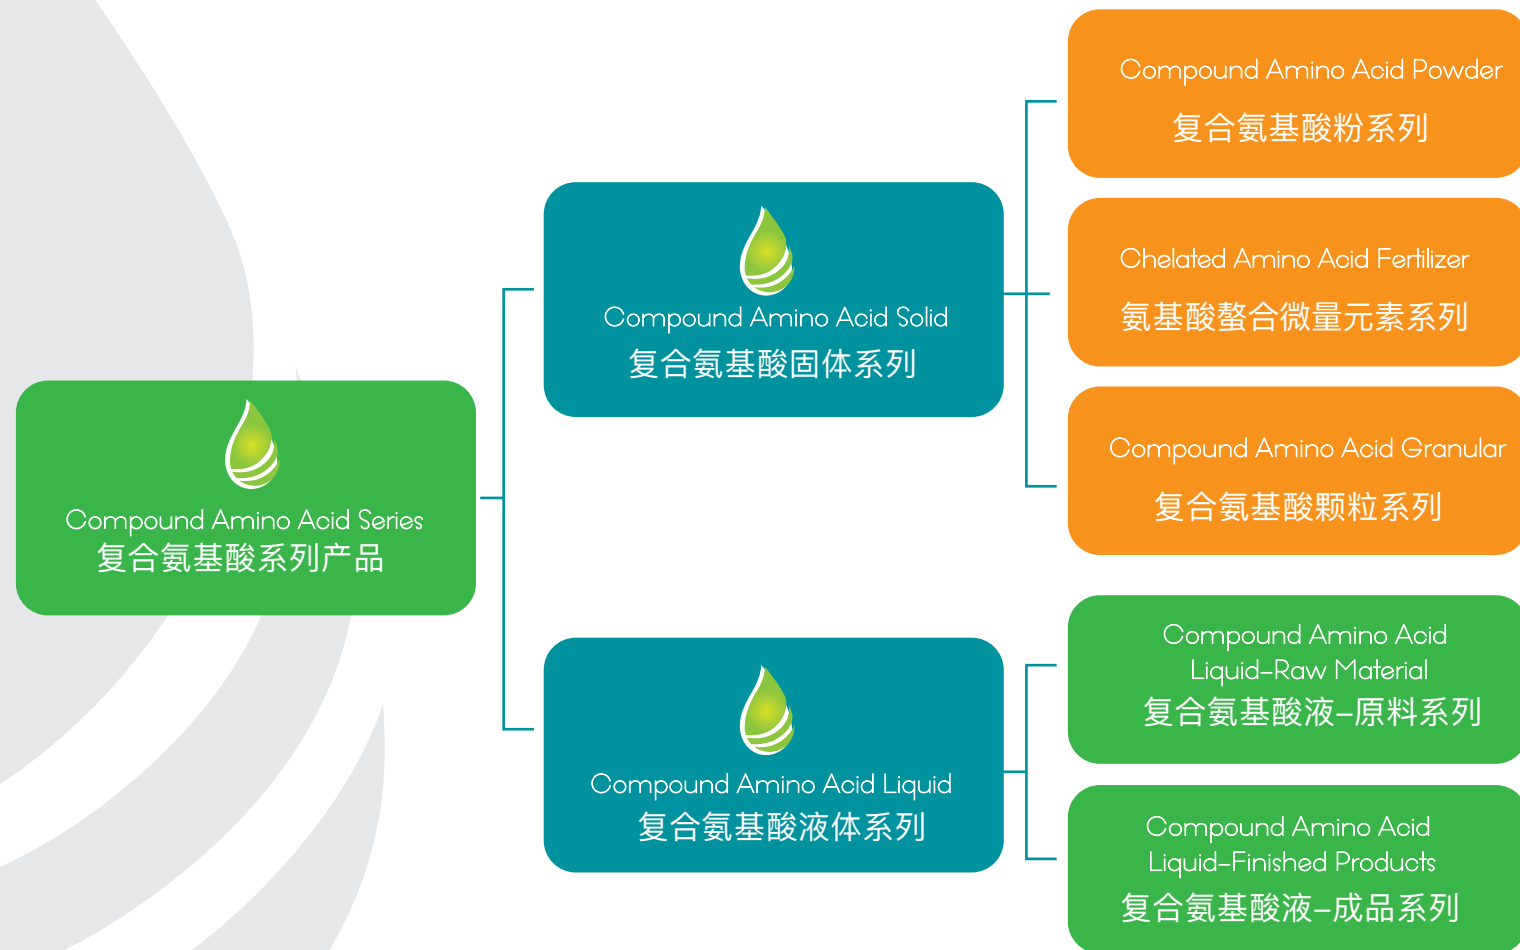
Compound Amino Acid Series
复合氨基酸系列产品

Compound Amino Acid Solid
复合氨基酸固体系列

Compound Amino Acid Powder
复合氨基酸粉系列

Chelated Amino Acid Fertilizer
氨基酸螯合微量元素系列

Compound Amino Acid Granular
复合氨基酸颗粒系列

Compound Amino Acid Liquid
复合氨基酸液体系列

Compound Amino Acid Liquid-Raw Material
复合氨基酸液-原料系列

Compound Amino Acid Liquid-Finished Products
复合氨基酸液-成品系列